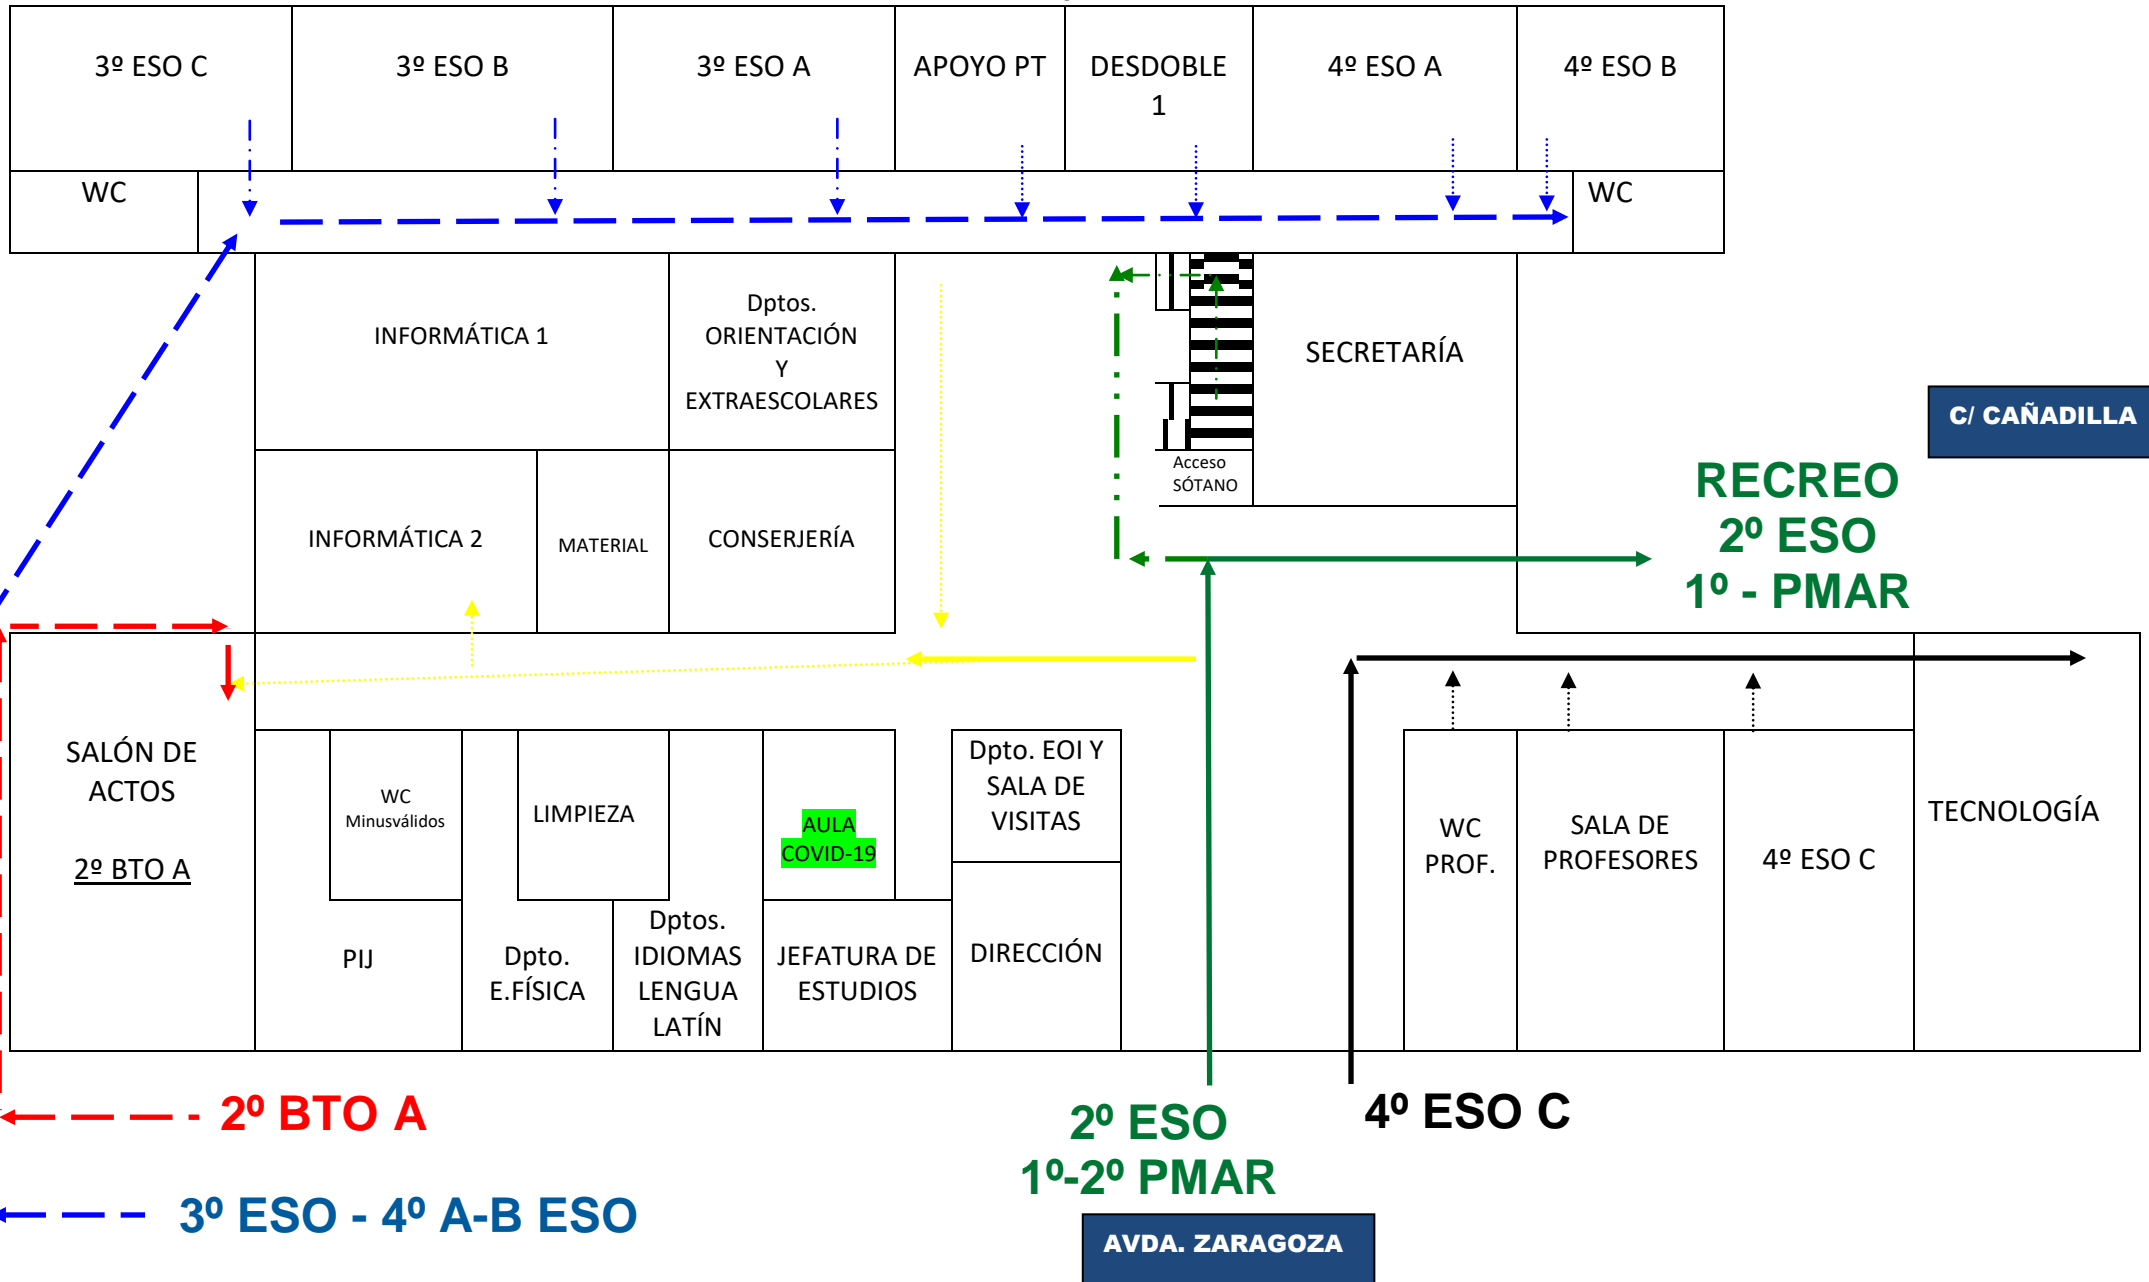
3º ESO C

3º ESO B

3º ESO A

APOYO PT

DESDOBLE 1

4º ESO A

4º ESO B

WC

WC

INFORMÁTICA 1

Dptos. ORIENTACIÓN Y EXTRAESCOLARES

SECRETARÍA

C/ CAÑADILLA

INFORMÁTICA 2

MATERIAL

CONSERJERÍA

Acceso SÓTANO

RECREO
2º ESO
1º - PMAR

SALÓN DE ACTOS

2º BTO A

WC Minusválidos

LIMPIEZA

AULA COVID-19

Dpto. EOI Y SALA DE VISITAS

WC PROF.

SALA DE PROFESORES

4º ESO C

TECNOLOGÍA

PIJ

Dpto. E.FÍSICA

Dptos. IDIOMAS LENGUA LATÍN

JEFATURA DE ESTUDIOS

DIRECCIÓN

2º BTO A

2º ESO
1º-2º PMAR

4º ESO C

3º ESO - 4º A-B ESO

AVDA. ZARAGOZA